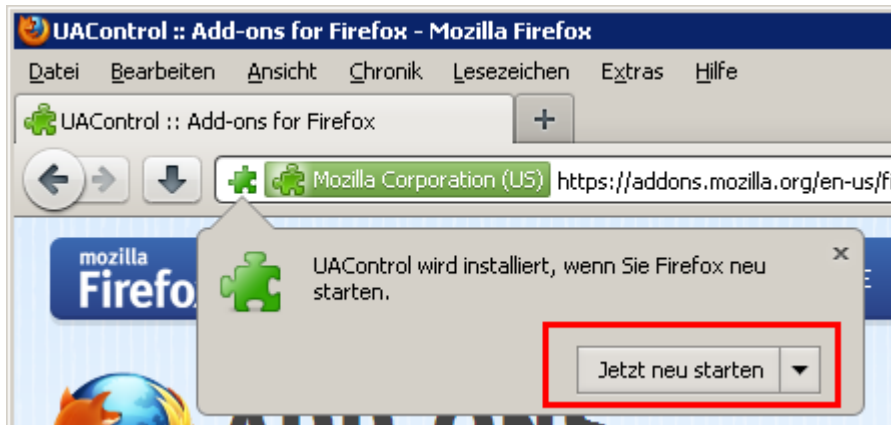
UAControl :: Add-ons for Firefox - Mozilla Firefox

Datei Bearbeiten Ansicht Chronik Lesezeichen Extras Hilfe

UAControl :: Add-ons for Firefox

+

Mozilla Corporation (US) https://addons.mozilla.org/en-us/fi

mozilla Firefo

UAControl wird installiert, wenn Sie Firefox neu starten.

×

Jetzt neu starten